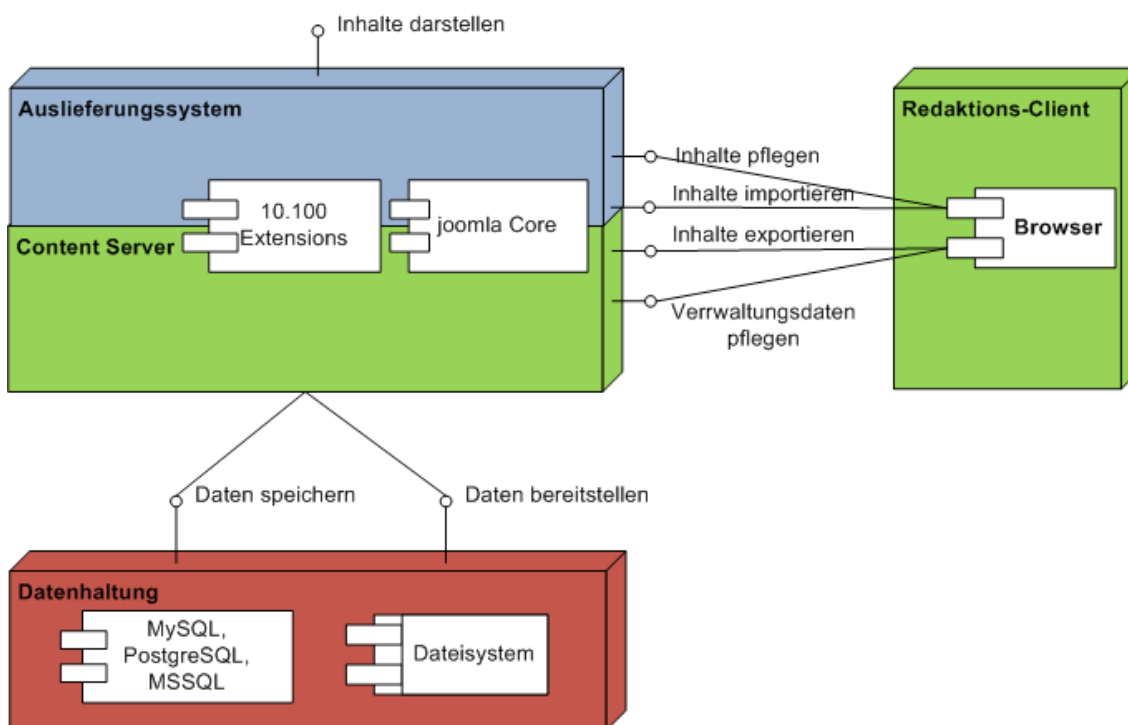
Inhalte darstellen

Auslieferungssystem

10.100 Extensions

joomla Core

Content Server

Inhalte pflegen

Inhalte importieren

Inhalte exportieren

Verrwaltungsdaten pflegen

Redaktions-Client

Browser

Daten speichern

Daten bereitstellen

Datenhaltung

MySQL, PostgreSQL, MSSQL

Dateisystem